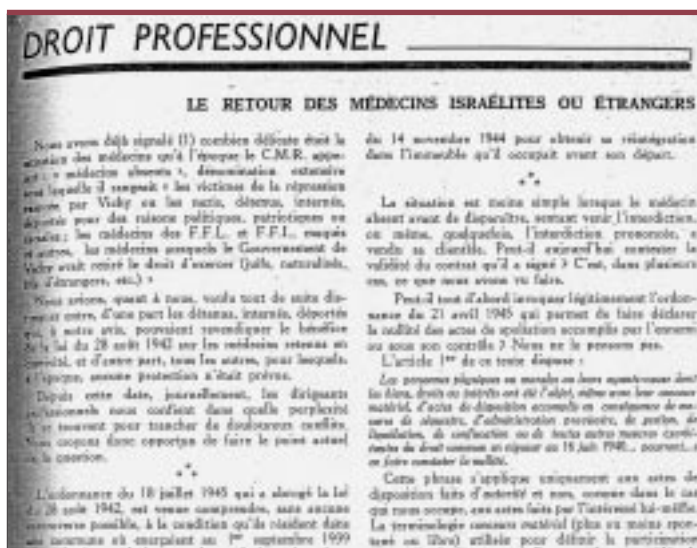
DROIT PROFESSIONNEL

LE RETOUR DES MÉDECINS ISRAÉLITES OU ÉTRANGERS

Nous avons déjà signalé (1) combien délicate était la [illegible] des médecins qu'à l'époque le C.M.R. appe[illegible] « médecins absents », dénomination extensive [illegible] laquelle il rangeait « les victimes de la répression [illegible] par Vichy ou les nazis, détenus, internés, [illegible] pour des raisons politiques, patriotiques ou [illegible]; les médecins des F.F.L. et F.F.I., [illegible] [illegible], les médecins auxquels le Gouvernement de Vichy avait retiré le droit d'exercer (juifs, naturalisés, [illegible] d'étrangers, etc.) »

Nous avions, quant à nous, voulu tout de suite dis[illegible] entre, d'une part les détenus, internés, déportés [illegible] à notre avis, pouvaient revendiquer le bénéfice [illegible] loi du 28 août 1942 sur les médecins retenus en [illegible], et d'autre part, tous les autres, pour lesquels, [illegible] l'époque, aucune protection n'était prévue.

Depuis cette date, journellement, les dirigeants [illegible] nous confient dans quelle perplexité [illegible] trouvent pour trancher de douloureux conflits. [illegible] croyons donc opportun de faire le point actuel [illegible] la question.

*

L'ordonnance du 18 juillet 1945 qui a abrogé la loi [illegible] 28 août 1942, est venue compendre, sans aucune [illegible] possible, à la condition qu'ils résident dans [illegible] et exerçaient au 1er septembre 1939

du 14 novembre 1944 pour obtenir sa réintégration dans l'immeuble qu'il occupait avant son départ.

*

La situation est moins simple lorsque le médecin absent avant de disparaître, sentant venir l'interdiction, ou même, quelquefois, l'interdiction prononcée, a vendu sa clientèle. Peut-il aujourd'hui contester la validité du contrat qu'il a signé ? C'est, dans plusieurs cas, ce que nous avons vu faire.

Peut-il tout d'abord invoquer légitimement l'ordonnance du 21 avril 1945 qui permet de faire déclarer la nullité des actes de spoliation accomplis par l'ennemi ou sous son contrôle ? Nous ne le pensons pas.

L'article 1er de ce texte dispose :

Les personnes physiques ou morales ou leurs ayants-cause dont les biens, droits ou intérêts ont été l'objet, même avec leur concours matériel, d'actes de disposition accomplis en conséquence de mesures de séquestre, d'administration provisoire, de gestion, de liquidation, de confiscation ou de toutes autres mesures exorbitantes du droit commun en vigueur au 16 juin 1940... pourront... en faire constater la nullité.

Cette phrase s'applique uniquement aux actes de disposition faits d'autorité et non, comme dans le cas qui nous occupe, aux actes faits par l'intéressé lui-même. La terminologie concours matériel (plus ou moins spontané ou libre) utilisée pour définir la participation